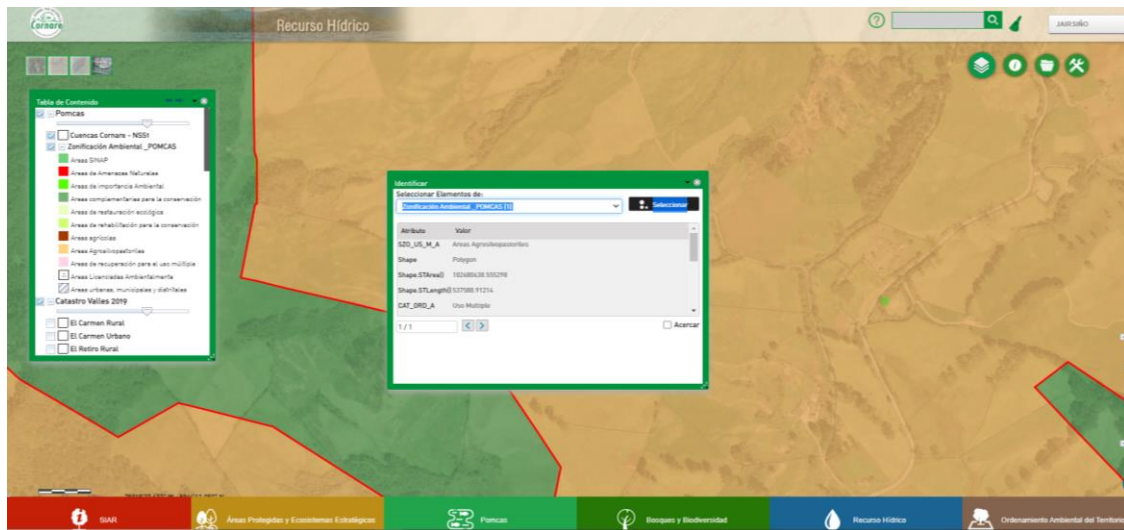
Cornare

Recurso Hídrico

JAIRSIÑO

Tabla de Contenido

Pomcas

Cuencas Cornare - NSSt

Zonificación Ambiental _POMCAS

Areas SINAP

Areas de Amenazas Naturales

Areas de importancia Ambiental

Areas complementarias para la conservación

Areas de restauración ecológica

Areas de rehabilitación para la conservación

Areas agrícolas

Areas Agrosilvopastoriles

Areas de recuperación para el uso múltiple

Areas Licenciadas Ambientalmente

Areas urbanas, municipales y distritales

Catastro Valles 2019

El Carmen Rural

El Carmen Urbano

El Retiro Rural

Identificar

Seleccionar Elementos de:

Zonificación Ambiental _POMCAS (1)

Seleccionar

| Atributo | Valor |
|---|---|
| SZO_US_M_A | Areas Agrosilvopastoriles |
| Shape | Polygon |
| Shape.STArea() | 182480438.555298 |
| Shape.STLength() | 537588.91214 |
| CAT_ORD_A | Uso Multiple |

1 / 1

Acercar

SIAR

Areas Protegidas y Ecosistemas Estratégicos

Pomcas

Bosques y Biodiversidad

Recurso Hídrico

Ordenamiento Ambiental del Territorio